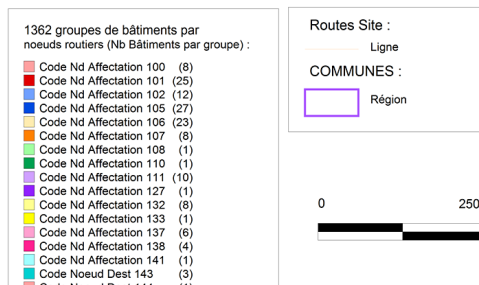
1362 groupes de bâtiments par noeuds routiers (Nb Bâtiments par groupe) :

Code Nd Affectation 100 (8)
Code Nd Affectation 101 (25)
Code Nd Affectation 102 (12)
Code Nd Affectation 105 (27)
Code Nd Affectation 106 (23)
Code Nd Affectation 107 (8)
Code Nd Affectation 108 (1)
Code Nd Affectation 110 (1)
Code Nd Affectation 111 (10)
Code Nd Affectation 127 (1)
Code Nd Affectation 132 (8)
Code Nd Affectation 133 (1)
Code Nd Affectation 137 (6)
Code Nd Affectation 138 (4)
Code Nd Affectation 141 (1)
Code Noeud Dest 143 (3)
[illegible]

Routes Site :
Ligne

COMMUNES :
Région

0
250